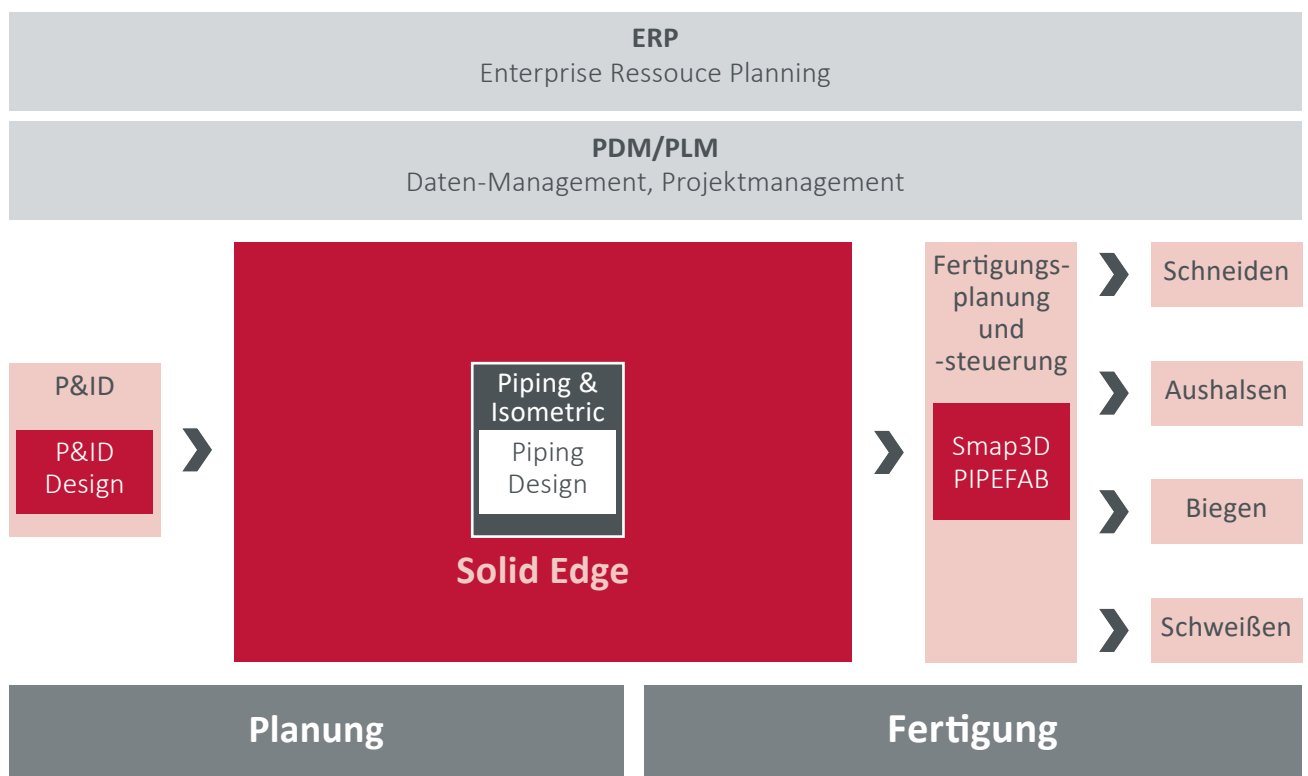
ERP
Enterprise Ressouce Planning

PDM/PLM
Daten-Management, Projektmanagement

P&ID

P&ID Design

Piping & Isometric

Piping Design

Solid Edge

Fertigungsplanung und -steuerung

Smap3D PIPEFAB

Schneiden

Aushalsen

Biegen

Schweißen

Planung

Fertigung